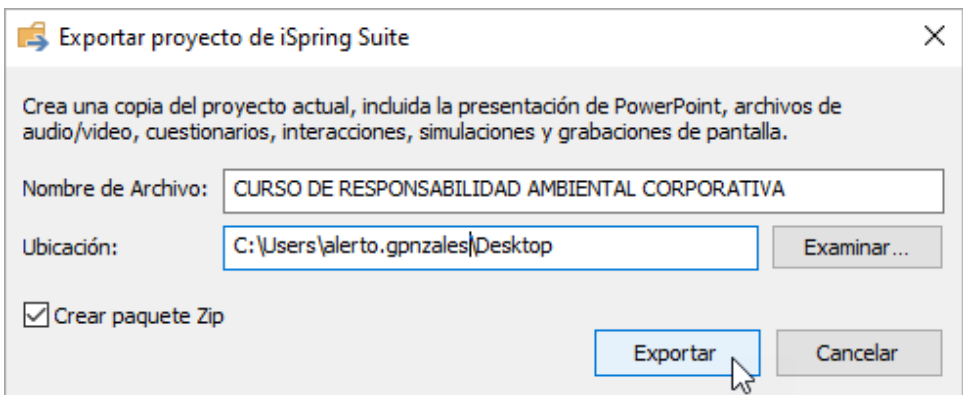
Exportar proyecto de iSpring Suite

×

Crea una copia del proyecto actual, incluida la presentación de PowerPoint, archivos de audio/video, cuestionarios, interacciones, simulaciones y grabaciones de pantalla.

Nombre de Archivo: CURSO DE RESPONSABILIDAD AMBIENTAL CORPORATIVA

Ubicación: C:\Users\alerto.gpnzales\Desktop

Examinar...

Crear paquete Zip

Exportar

Cancelar